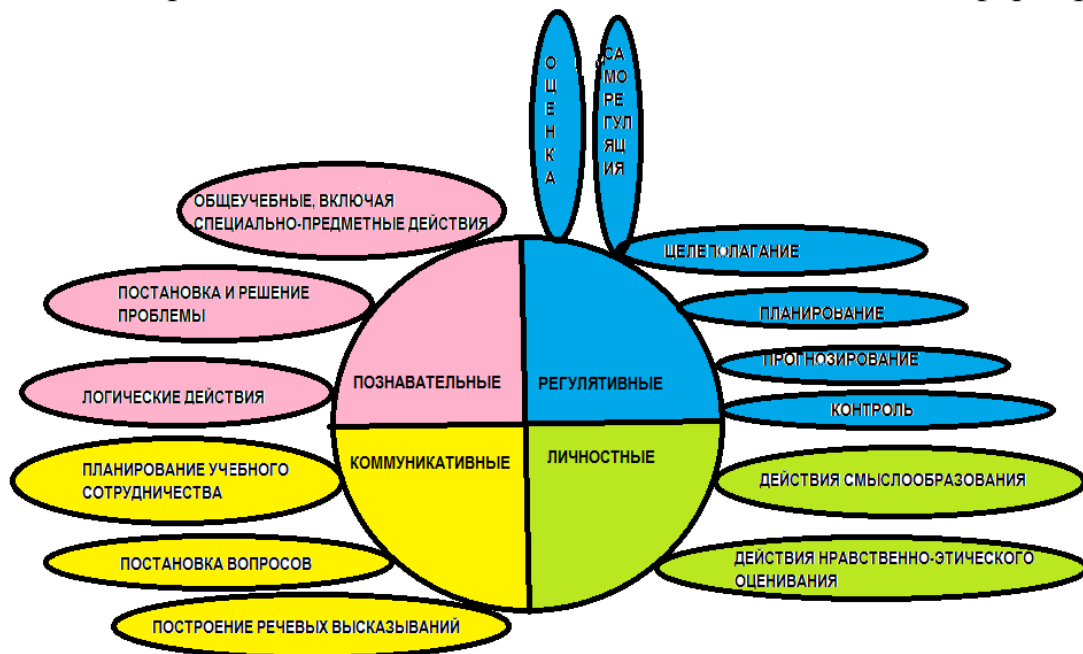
ОЦЕНКА

САМОРЕГУЛЯЦИЯ

ОБЩЕУЧЕБНЫЕ, ВКЛЮЧАЯ СПЕЦИАЛЬНО-ПРЕДМЕТНЫЕ ДЕЙСТВИЯ

ЦЕЛЕПОЛАГАНИЕ

ПОСТАНОВКА И РЕШЕНИЕ ПРОБЛЕМЫ

ПЛАНИРОВАНИЕ

ПРОГНОЗИРОВАНИЕ

ПОЗНАВАТЕЛЬНЫЕ

РЕГУЛЯТИВНЫЕ

ЛОГИЧЕСКИЕ ДЕЙСТВИЯ

КОНТРОЛЬ

КОММУНИКАТИВНЫЕ

ЛИЧНОСТНЫЕ

ПЛАНИРОВАНИЕ УЧЕБНОГО СОТРУДНИЧЕСТВА

ДЕЙСТВИЯ СМЫСЛООБРАЗОВАНИЯ

ПОСТАНОВКА ВОПРОСОВ

ДЕЙСТВИЯ НРАВСТВЕННО-ЭТИЧЕСКОГО ОЦЕНИВАНИЯ

ПОСТРОЕНИЕ РЕЧЕВЫХ ВЫСКАЗЫВАНИЙ